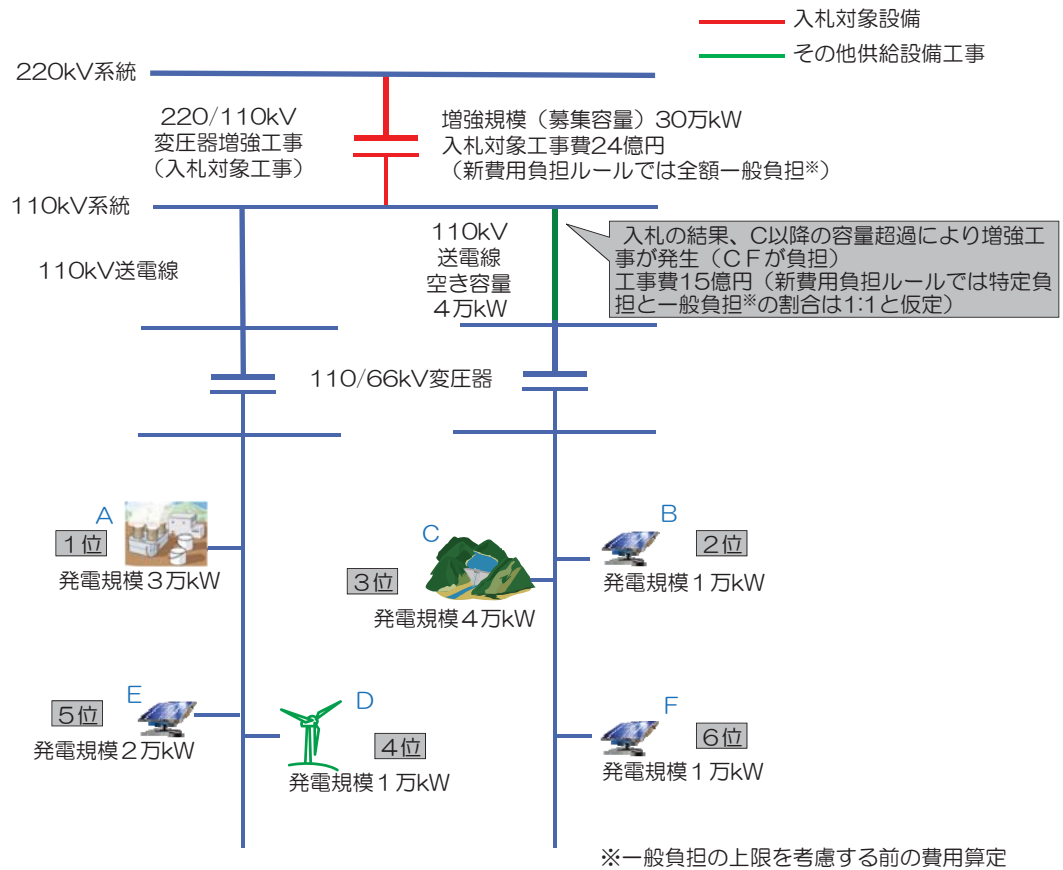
入札対象設備
その他供給設備工事

220kV系統

220/110kV
変圧器増強工事
（入札対象工事）

増強規模（募集容量）30万kW
入札対象工事費24億円
（新費用負担ルールでは全額一般負担※）

110kV系統

110kV送電線

110kV
送電線
空き容量
4万kW

入札の結果、C以降の容量超過により増強工事が発生（CFが負担）
工事費15億円（新費用負担ルールでは特定負担と一般負担※の割合は1:1と仮定）

110/66kV変圧器

A
1位
発電規模３万kW

C
3位
発電規模４万kW

B
2位
発電規模１万kW

E
5位
発電規模２万kW

D
4位
発電規模１万kW

F
6位
発電規模１万kW

※一般負担の上限を考慮する前の費用算定